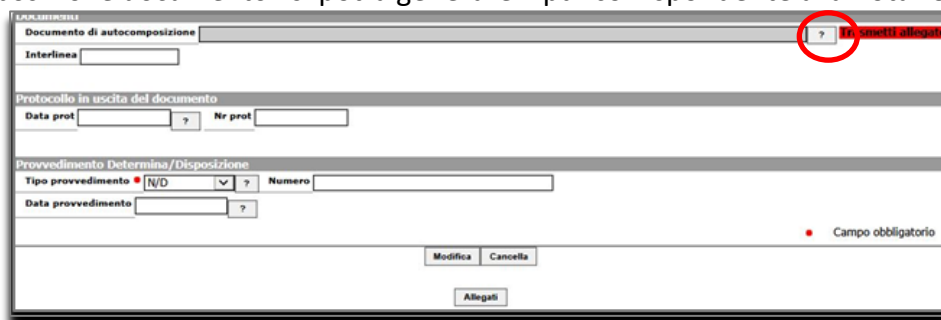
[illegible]

Documento

Documento di autocomposizione ? Trasmetti allegat

Interlinea

Protocollo in uscita del documento

Data prot ? Nr prot

Provvedimento Determina/Disposizione

Tipo provvedimento • N/D ? Numero

Data provvedimento ?

• Campo obbligatorio

Modifica Cancella

Allegati